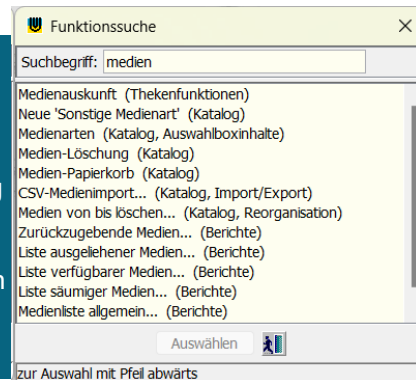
Funktionssuche

Suchbegriff: medien

Medienauskunft (Thekenfunktionen)
Neue 'Sonstige Medienart' (Katalog)
Medienarten (Katalog, Auswahlboxinhalte)
Medien-Löschung (Katalog)
Medien-Papierkorb (Katalog)
CSV-Medienimport... (Katalog, Import/Export)
Medien von bis löschen... (Katalog, Reorganisation)
Zurückzugebende Medien... (Berichte)
Liste ausgeliehener Medien... (Berichte)
Liste verfügbarer Medien... (Berichte)
Liste säumiger Medien... (Berichte)
Medienliste allgemein... (Berichte)

Auswählen

zur Auswahl mit Pfeil abwärts